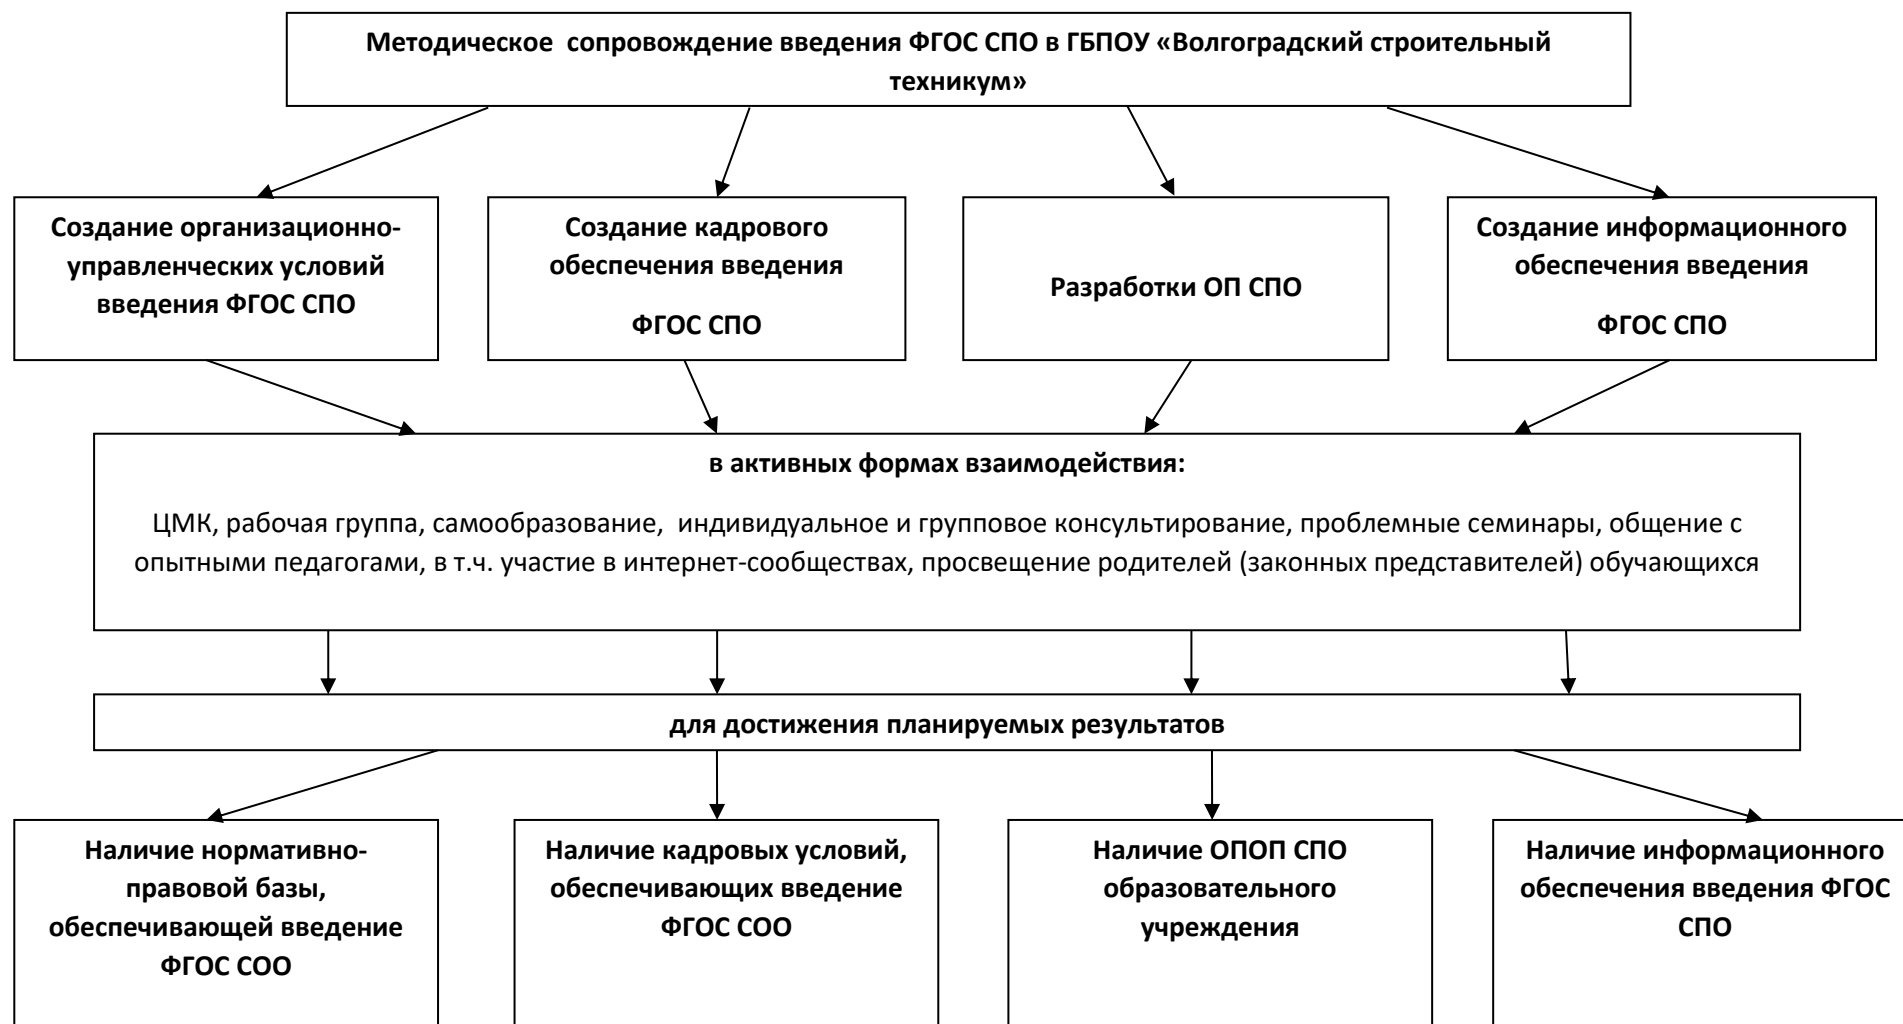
Методическое сопровождение введения ФГОС СПО в ГБПОУ «Волгоградский строительный техникум»

Создание организационно-управленческих условий введения ФГОС СПО

Создание кадрового обеспечения введения

ФГОС СПО

Разработки ОП СПО

Создание информационного обеспечения введения

ФГОС СПО

в активных формах взаимодействия:

ЦМК, рабочая группа, самообразование, индивидуальное и групповое консультирование, проблемные семинары, общение с опытными педагогами, в т.ч. участие в интернет-сообществах, просвещение родителей (законных представителей) обучающихся

для достижения планируемых результатов

Наличие нормативно-правовой базы, обеспечивающей введение ФГОС СОО

Наличие кадровых условий, обеспечивающих введение ФГОС СОО

Наличие ОПОП СПО образовательного учреждения

Наличие информационного обеспечения введения ФГОС СПО